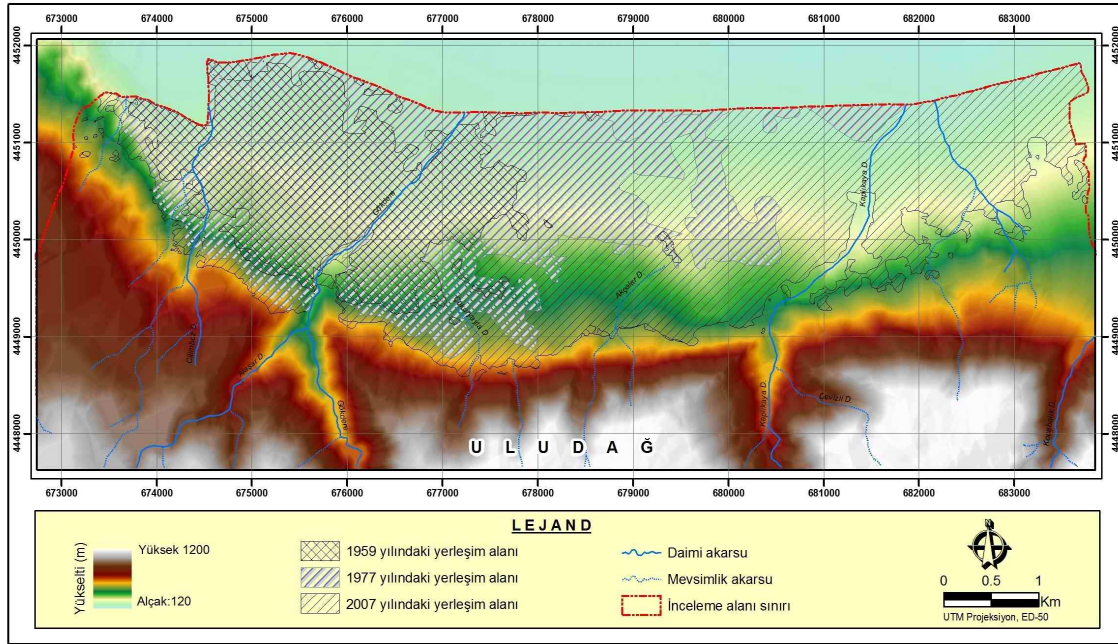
673000 674000 675000 676000 677000 678000 679000 680000 681000 682000 683000

4452000 4451000 4450000 4449000 4448000

4452000 4451000 4450000 4449000 4448000

Gökdere

Kaplıkaya D.

Akçağlar D.

Cilimboz D.

Gökdere

Kaplıkaya D.

Cevizli D.

U L U D A Ğ

673000 674000 675000 676000 677000 678000 679000 680000 681000 682000 683000

LEJAND

Yükselti (m)

Yüksek 1200

Alçak:120

1959 yılındaki yerleşim alanı

1977 yılındaki yerleşim alanı

2007 yılındaki yerleşim alanı

Daimi akarsu

Mevsimlik akarsu

İnceleme alanı sınırı

0 0.5 1 Km

UTM Projeksiyon, ED-50